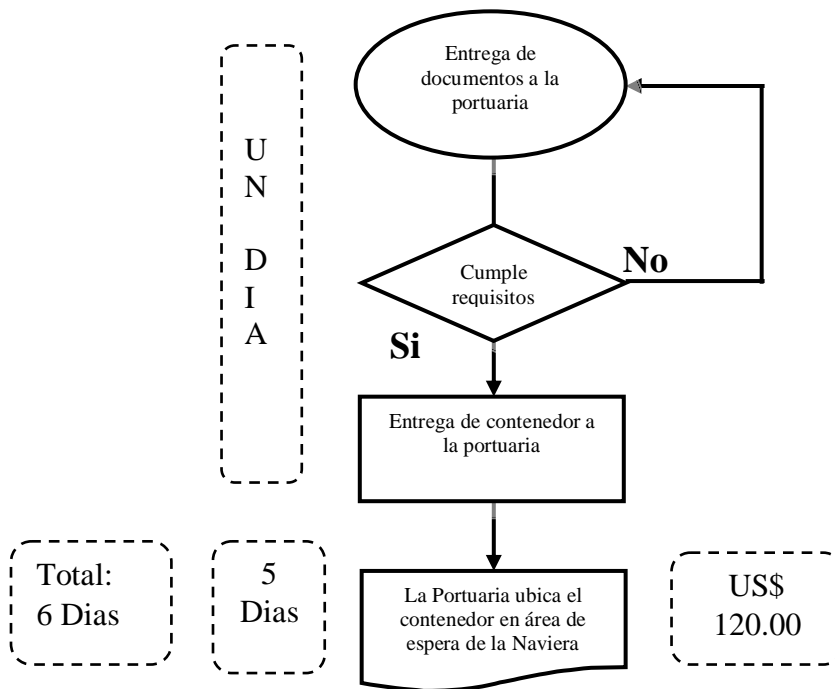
U
N

D
I
A

Entrega de documentos a la portuaria

Cumple requisitos

No

Si

Entrega de contenedor a la portuaria

Total: 6 Dias

5 Dias

La Portuaria ubica el contenedor en área de espera de la Naviera

US$ 120.00